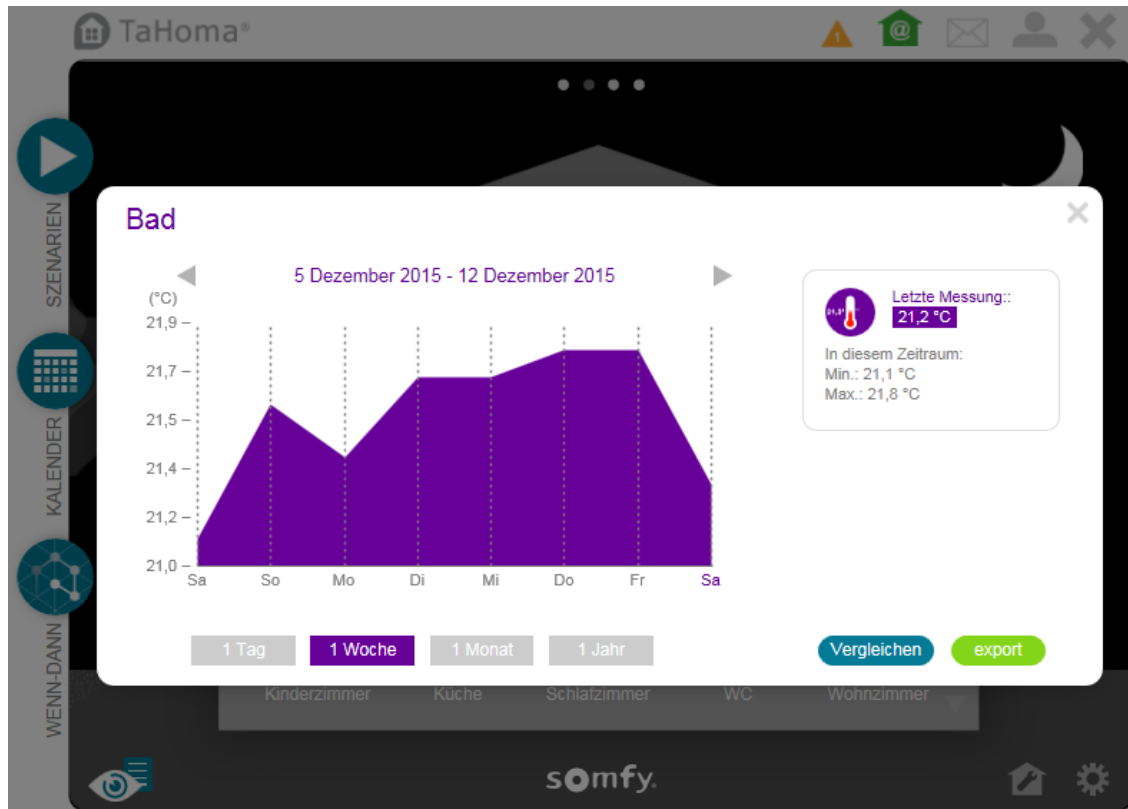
TaHoma®

SZENARIEN

KALENDER

WENN-DANN

Bad

5 Dezember 2015 - 12 Dezember 2015

(°C)

21,9
21,7
21,5
21,4
21,2
21,0

Sa So Mo Di Mi Do Fr Sa

Letzte Messung::
21,2 °C

In diesem Zeitraum:
Min.: 21,1 °C
Max.: 21,8 °C

1 Tag
1 Woche
1 Monat
1 Jahr

Vergleichen
export

Kinderzimmer Küche Schlafzimmer WC Wohnzimmer

somfy.